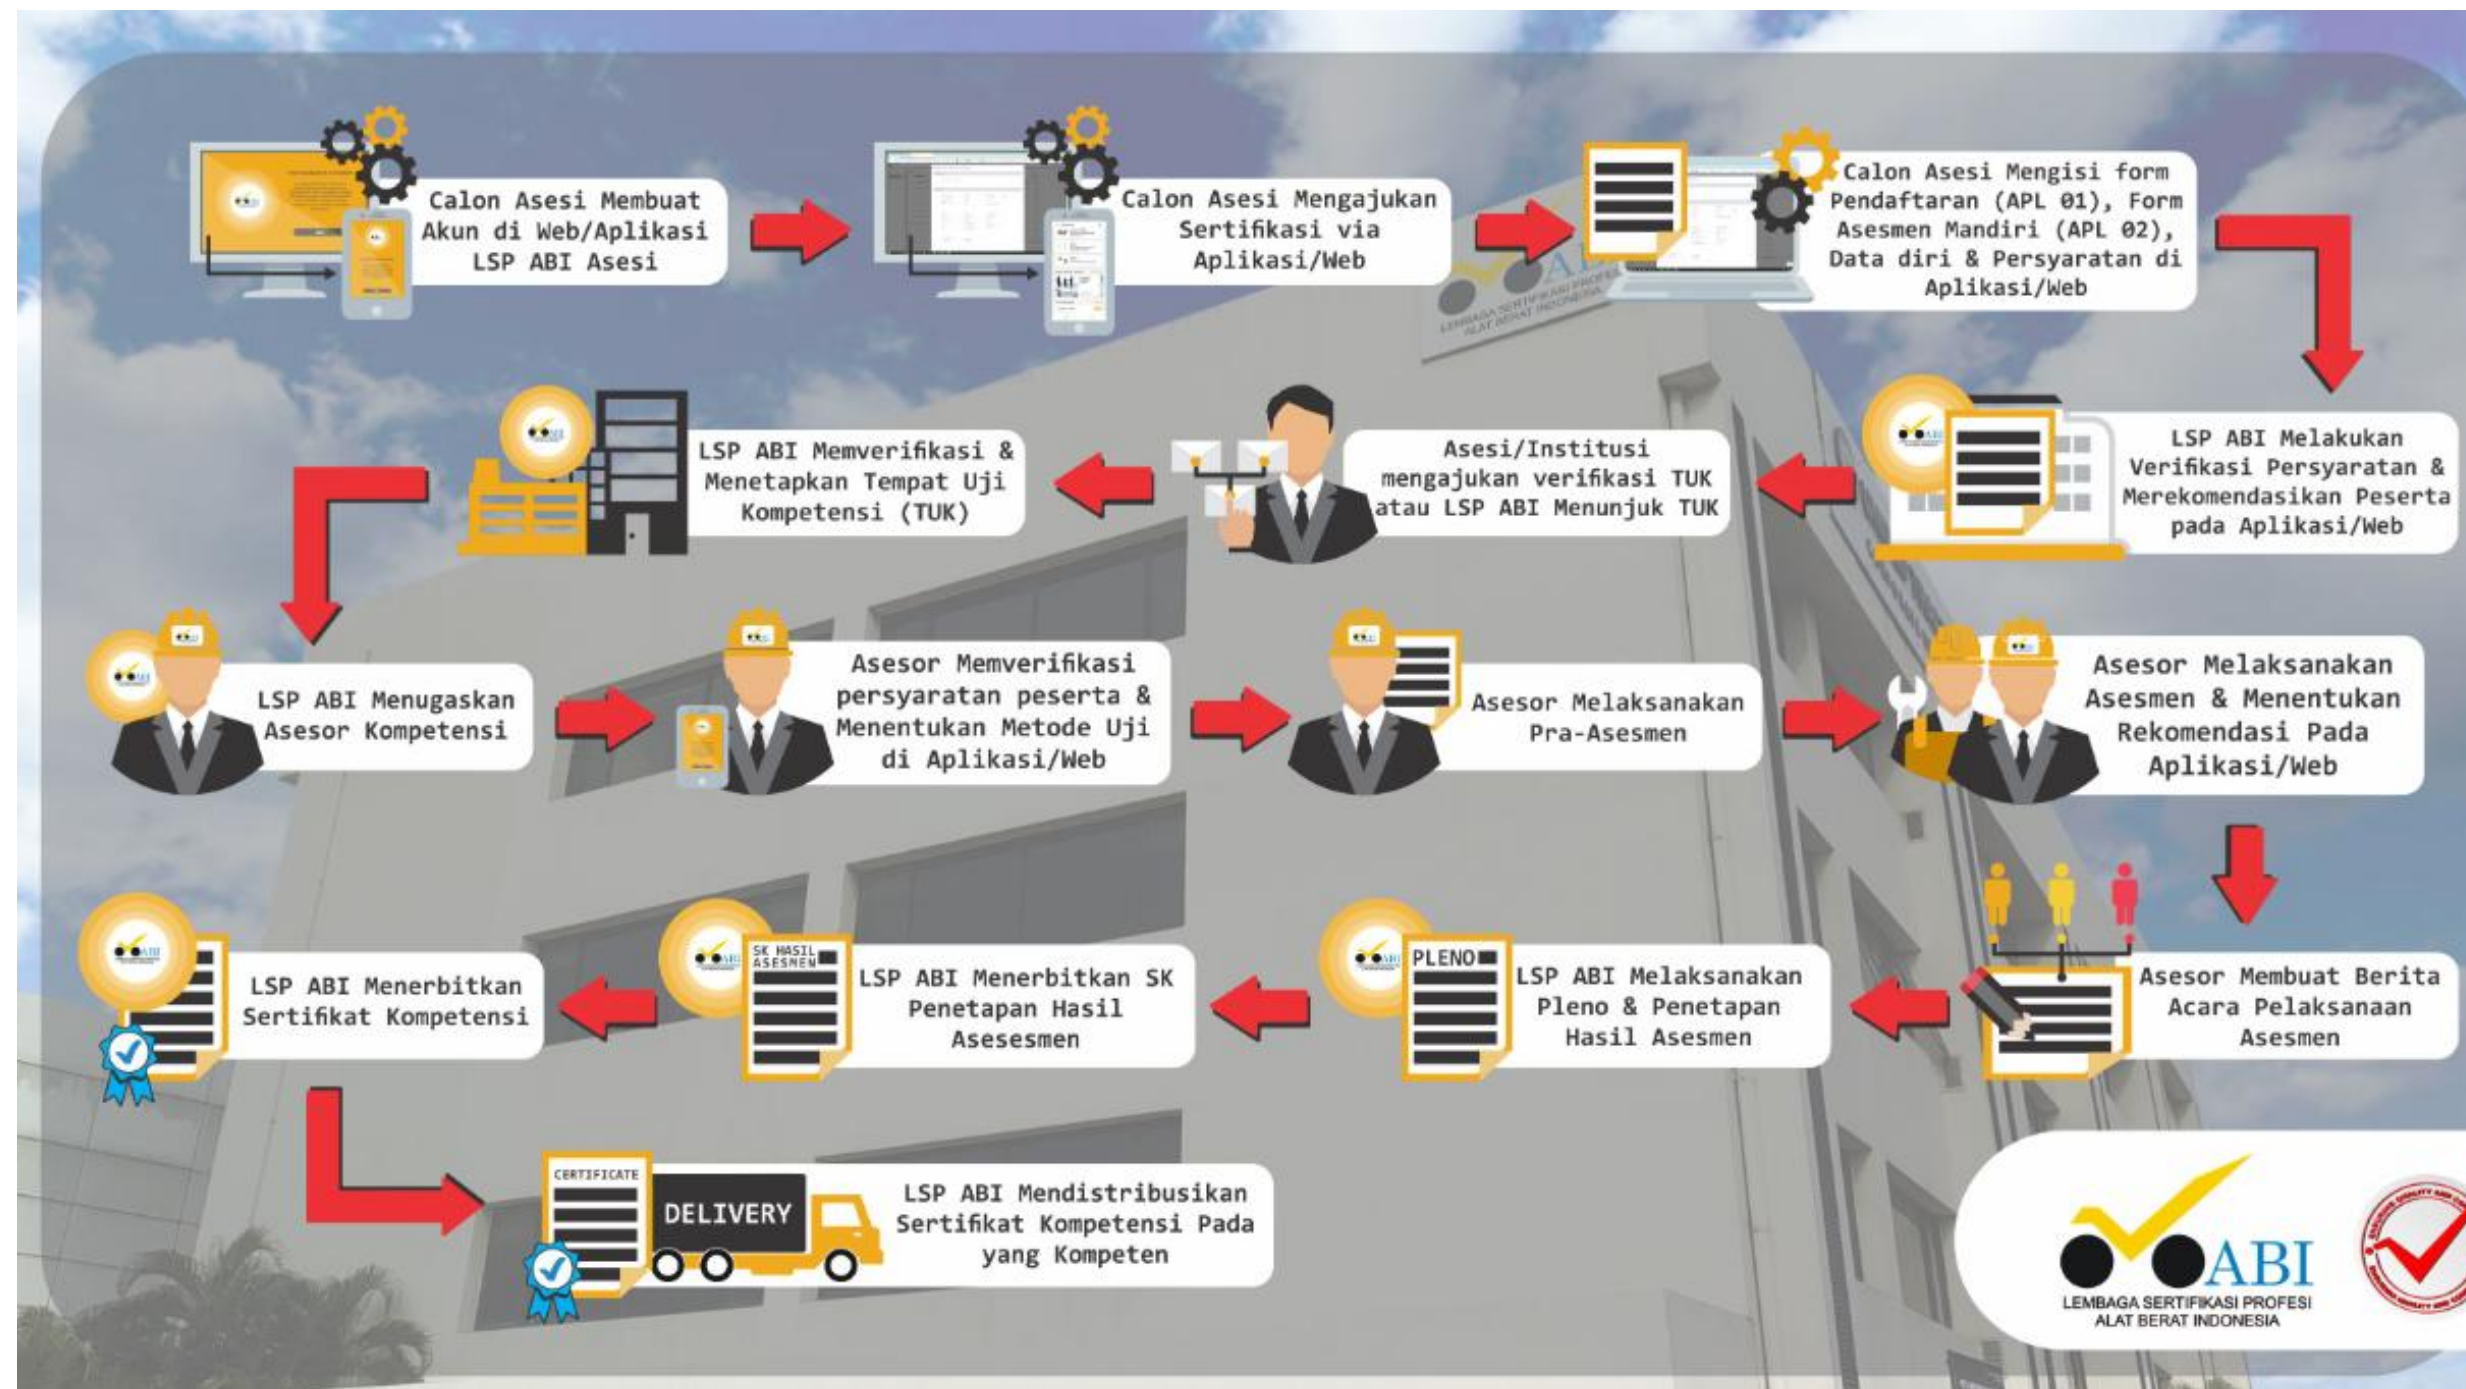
Calon Asesi Membuat Akun di Web/Aplikasi LSP ABI Asesi

Calon Asesi Mengajukan Sertifikasi via Aplikasi/Web

Calon Asesi Mengisi form Pendaftaran (APL 01), Form Asesmen Mandiri (APL 02), Data diri & Persyaratan di Aplikasi/Web

LSP ABI Melakukan Verifikasi Persyaratan & Merekomendasikan Peserta pada Aplikasi/Web

Asesi/Institusi mengajukan verifikasi TUK atau LSP ABI Menunjuk TUK

LSP ABI Memverifikasi & Menetapkan Tempat Uji Kompetensi (TUK)

LSP ABI Menugaskan Asesor Kompetensi

Asesor Memverifikasi persyaratan peserta & Menentukan Metode Uji di Aplikasi/Web

Asesor Melaksanakan Pra-Asesmen

Asesor Melaksanakan Asesmen & Menentukan Rekomendasi Pada Aplikasi/Web

Asesor Membuat Berita Acara Pelaksanaan Asesmen

PLENO

LSP ABI Melaksanakan Pleno & Penetapan Hasil Asesmen

SK HASIL ASESMEN

LSP ABI Menerbitkan SK Penetapan Hasil Asesesmen

LSP ABI Menerbitkan Sertifikat Kompetensi

CERTIFICATE

DELIVERY

LSP ABI Mendistribusikan Sertifikat Kompetensi Pada yang Kompeten

ABI
LEMBAGA SERTIFIKASI PROFESI ALAT BERAT INDONESIA